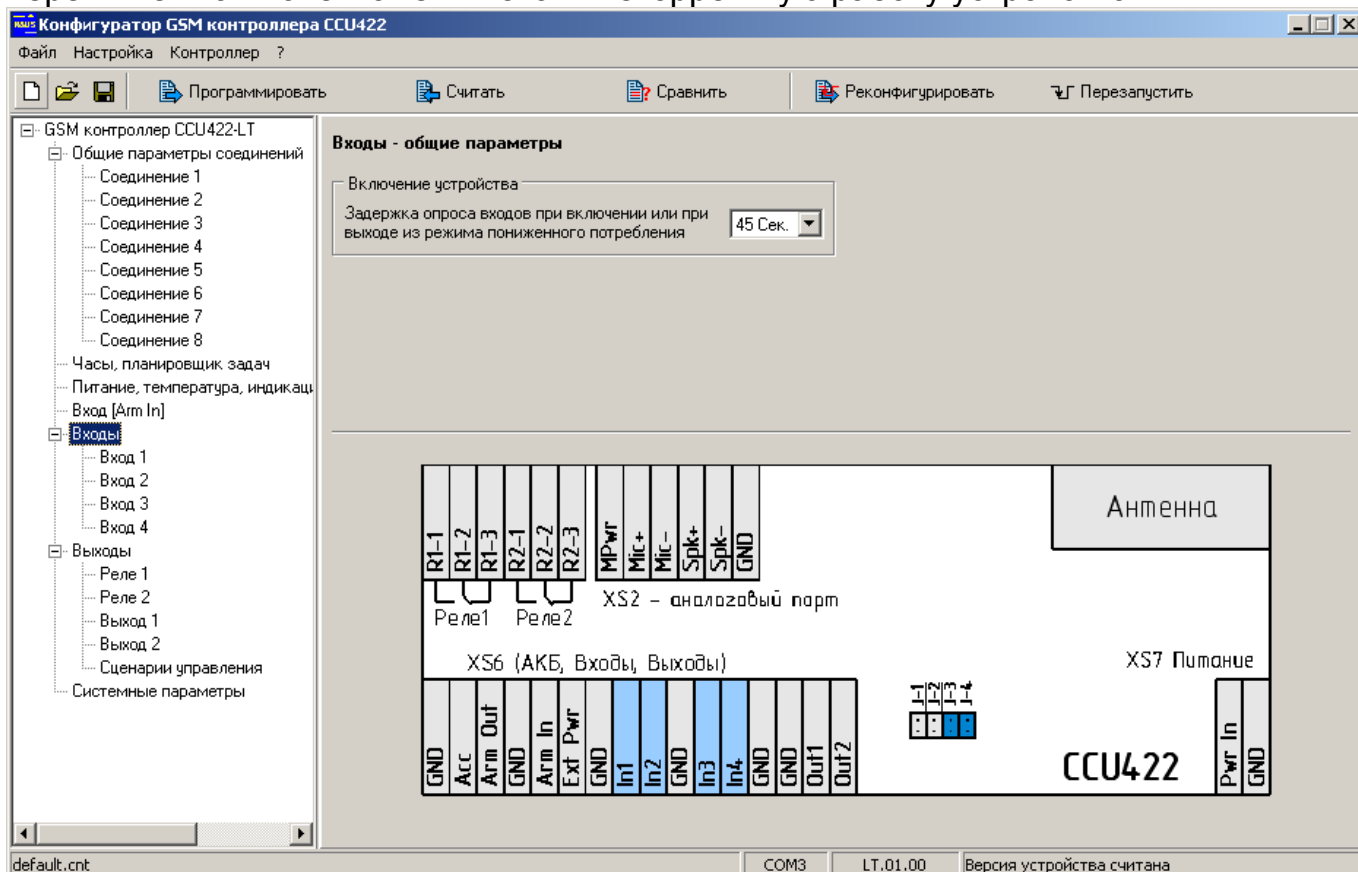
Конфигуратор GSM контроллера CCU422
Файл Настройка Контроллер ?
Программировать Считать Сравнить Реконфигурировать Перезапустить

GSM контроллер CCU422-LT
Общие параметры соединений
Соединение 1
Соединение 2
Соединение 3
Соединение 4
Соединение 5
Соединение 6
Соединение 7
Соединение 8
Часы, планировщик задач
Питание, температура, индикаці
Вход [Arm In]
Входы
Вход 1
Вход 2
Вход 3
Вход 4
Выходы
Реле 1
Реле 2
Выход 1
Выход 2
Сценарии управления
Системные параметры

Входы - общие параметры
Включение устройства
Задержка опроса входов при включении или при выходе из режима пониженного потребления
45 Сек.

R1-1 R1-2 R1-3 R2-1 R2-2 R2-3 MPwr Mic+ Mic- Spk+ Spk- GND
Антенна
Реле1 Реле2
XS2 - аналоговый порт
XS6 (АКБ, Входы, Выходы)
XS7 Питание
J-1 J-2 J-3 J-4
GND Acc Arm Out GND Arm In Ext Pwr GND In1 In2 GND In3 In4 GND GND Out1 Out2
CCU422
Pwr In GND

default.cnt COM3 LT.01.00 Версия устройства считана